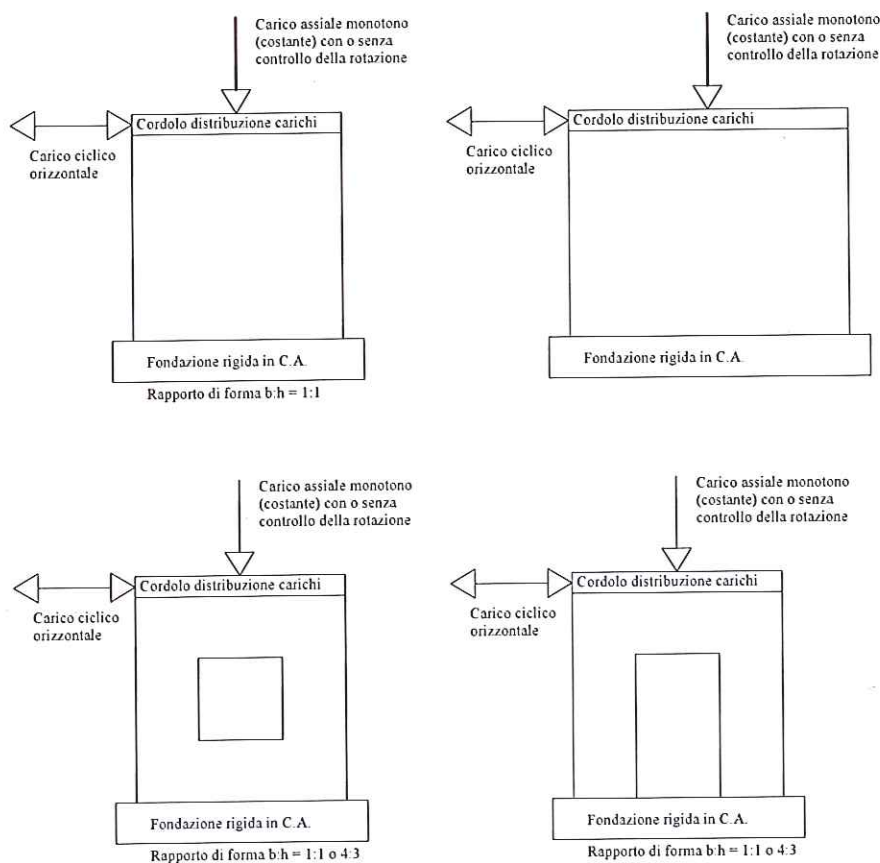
Carico assiale monotono (costante) con o senza controllo della rotazione

Cordolo distribuzione carichi

Carico ciclico orizzontale

Fondazione rigida in C.A.

Rapporto di forma b:h = 1:1

Carico assiale monotono (costante) con o senza controllo della rotazione

Cordolo distribuzione carichi

Carico ciclico orizzontale

Fondazione rigida in C.A.

Carico assiale monotono (costante) con o senza controllo della rotazione

Cordolo distribuzione carichi

Carico ciclico orizzontale

Fondazione rigida in C.A.

Rapporto di forma b:h = 1:1 o 4:3

Carico assiale monotono (costante) con o senza controllo della rotazione

Cordolo distribuzione carichi

Carico ciclico orizzontale

Fondazione rigida in C.A.

Rapporto di forma b:h = 1:1 o 4:3